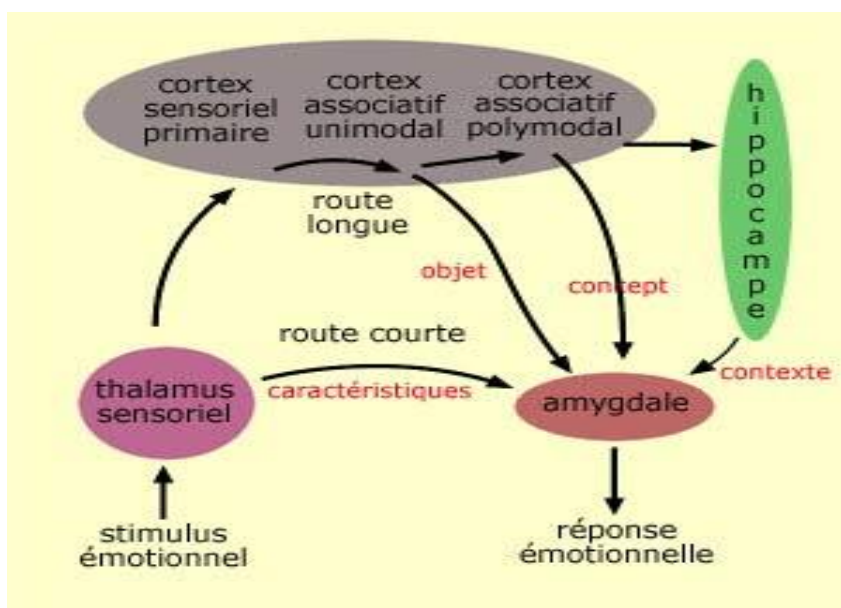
cortex sensoriel primaire

cortex associatif unimodal

cortex associatif polymodal

hippocampe

route longue

objet

concept

route courte

thalamus sensoriel

caractéristiques

amygdale

contexte

stimulus émotionnel

réponse émotionnelle